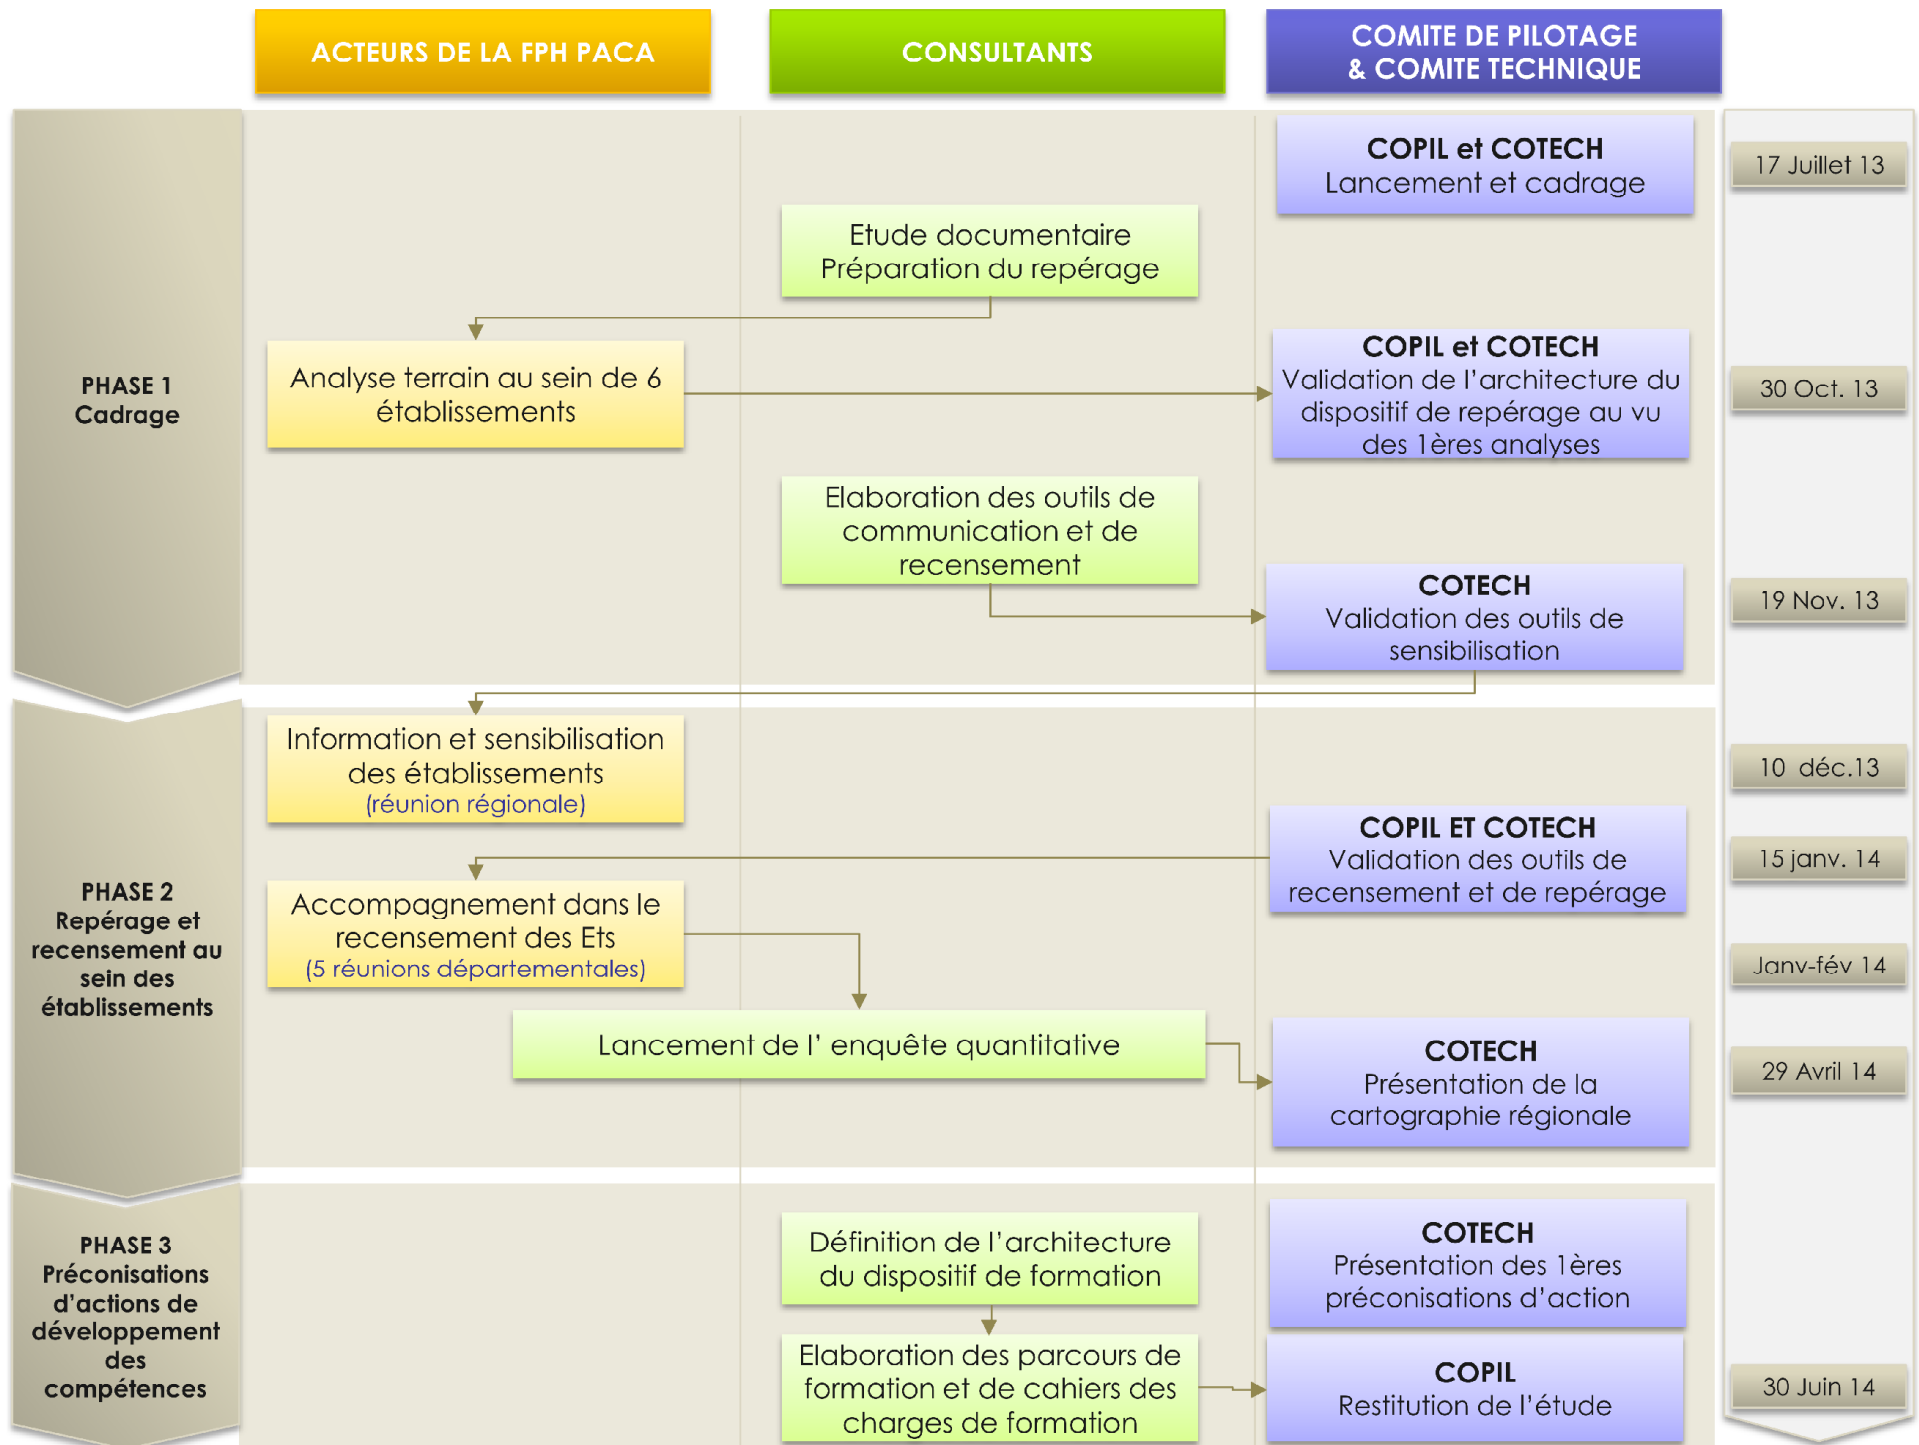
ACTEURS DE LA FPH PACA

CONSULTANTS

COMITE DE PILOTAGE & COMITE TECHNIQUE

PHASE 1
Cadrage

COPIL et COTECH
Lancement et cadrage

17 Juillet 13

Etude documentaire
Préparation du repérage

Analyse terrain au sein de 6 établissements

COPIL et COTECH
Validation de l'architecture du dispositif de repérage au vu des 1ères analyses

30 Oct. 13

Elaboration des outils de communication et de recensement

COTECH
Validation des outils de sensibilisation

19 Nov. 13

PHASE 2
Repérage et recensement au sein des établissements

Information et sensibilisation des établissements
(réunion régionale)

10 déc.13

COPIL ET COTECH
Validation des outils de recensement et de repérage

15 janv. 14

Accompagnement dans le recensement des Ets
(5 réunions départementales)

Janv-fév 14

Lancement de l' enquête quantitative

COTECH
Présentation de la cartographie régionale

29 Avril 14

PHASE 3
Préconisations d'actions de développement des compétences

Définition de l'architecture du dispositif de formation

COTECH
Présentation des 1ères préconisations d'action

Elaboration des parcours de formation et de cahiers des charges de formation

COPIL
Restitution de l'étude

30 Juin 14